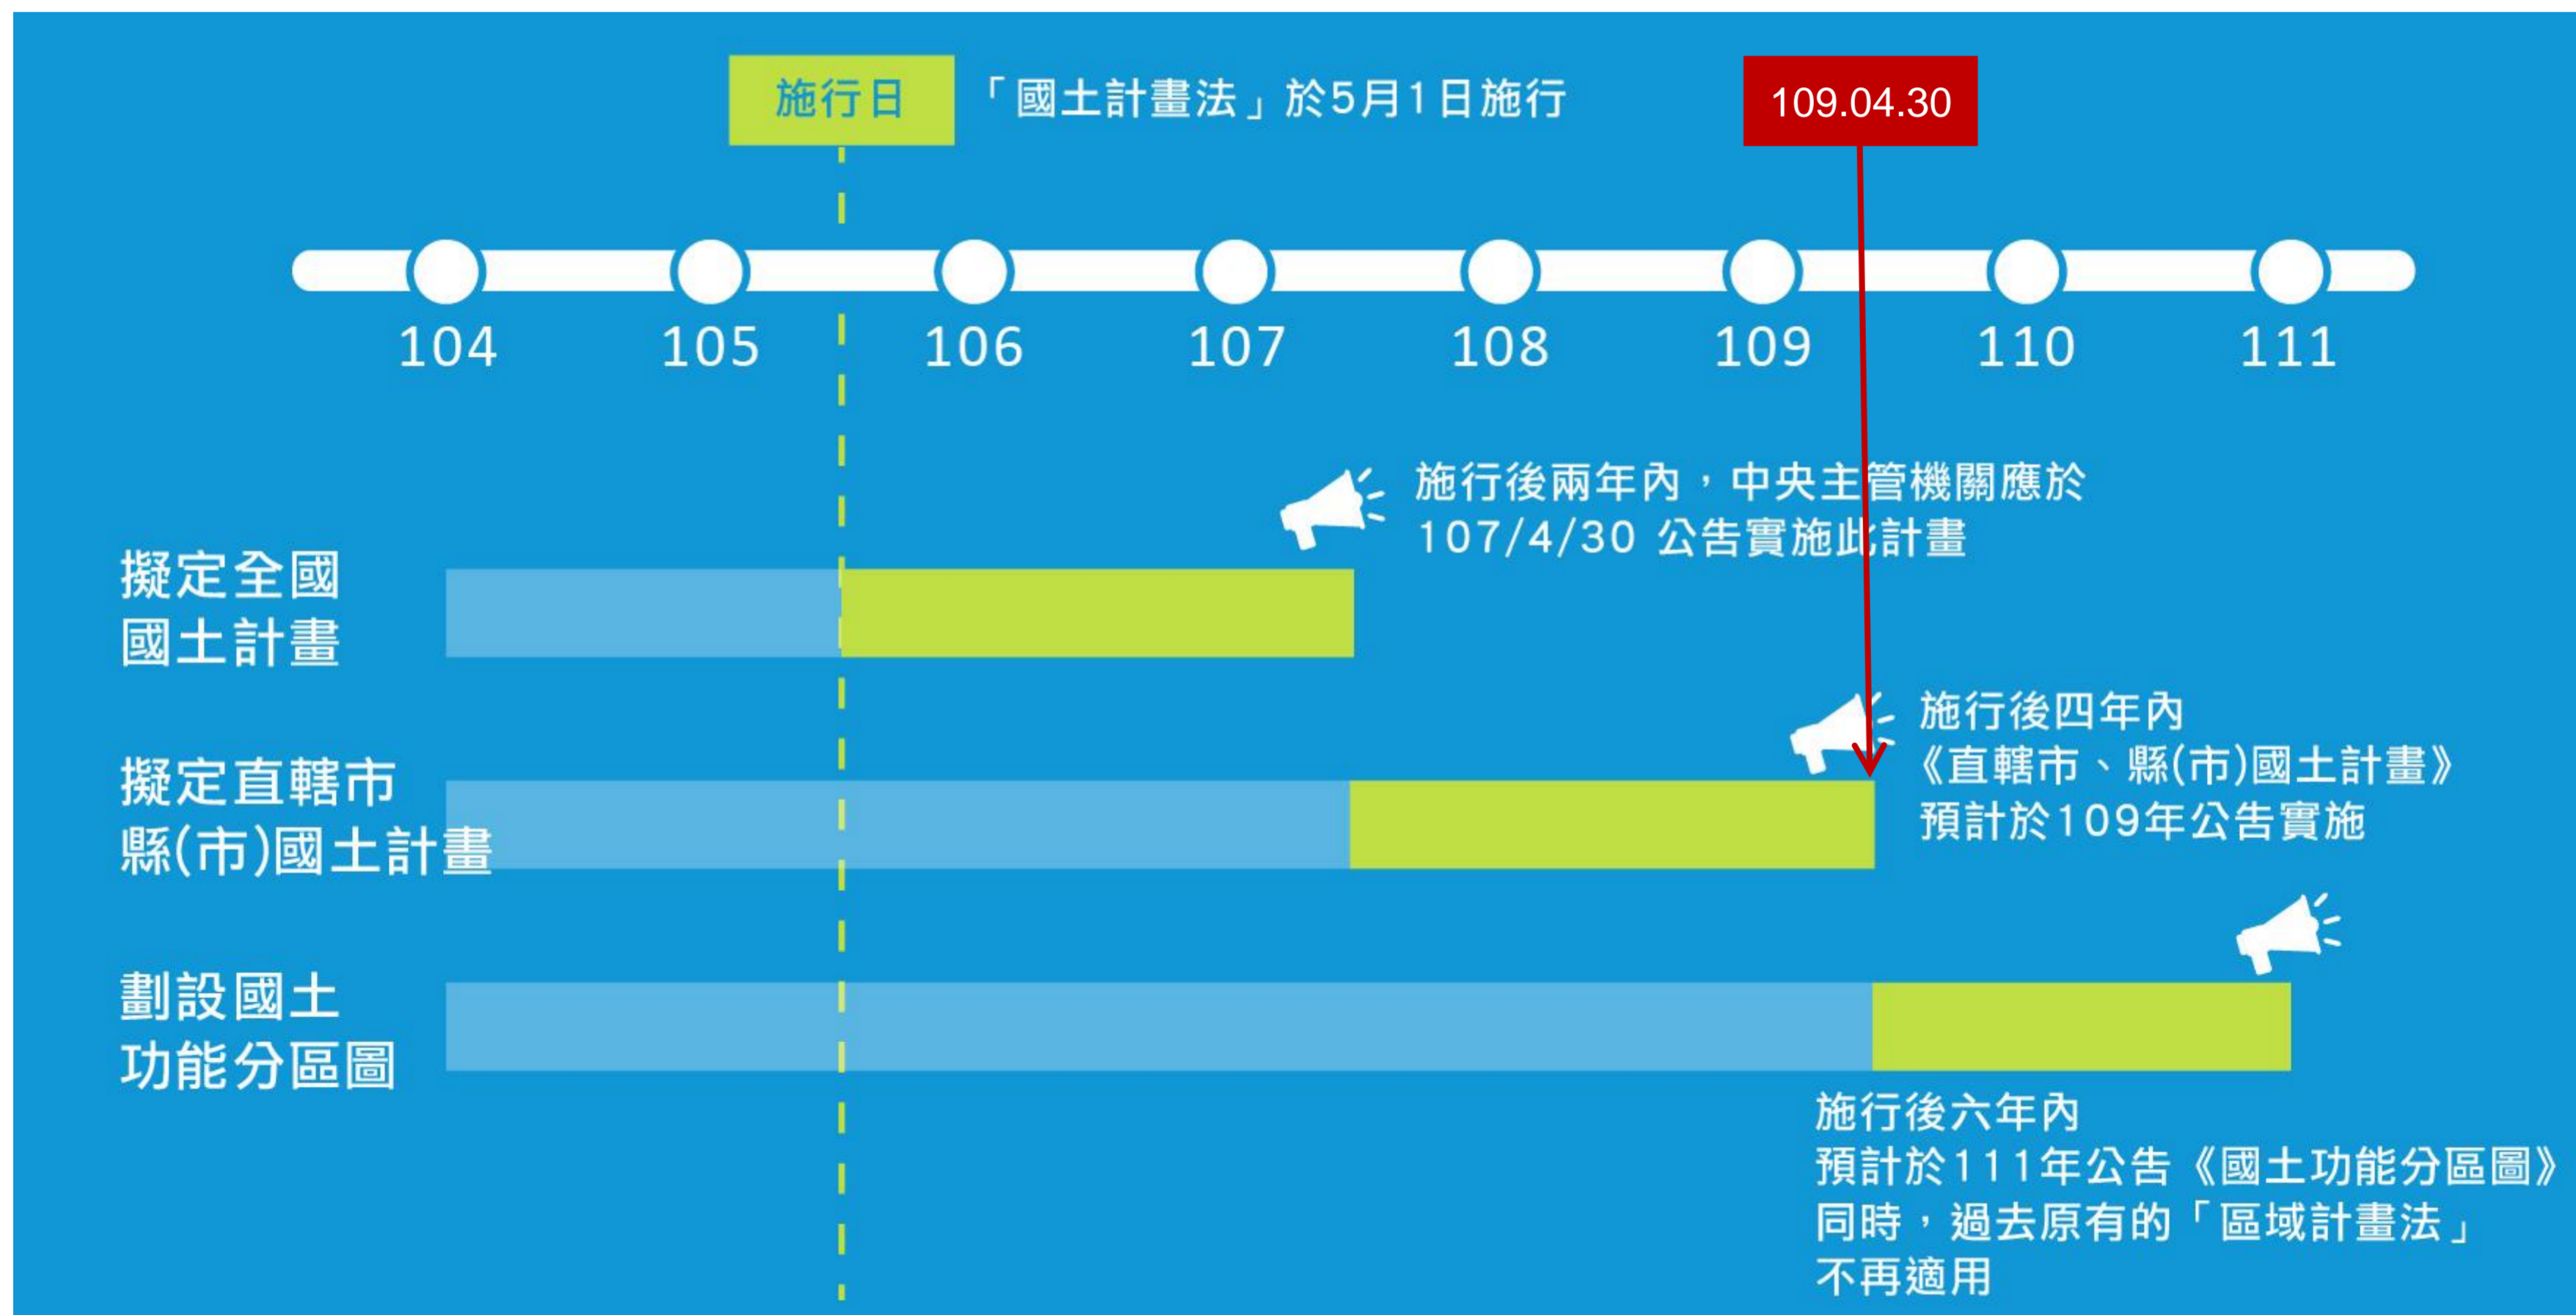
施行日

「國土計畫法」於5月1日施行

109.04.30

104 105 106 107 108 109 110 111

施行後兩年內，中央主管機關應於107/4/30 公告實施此計畫

擬定全國國土計畫

施行後四年內
《直轄市、縣(市)國土計畫》
預計於109年公告實施

擬定直轄市縣(市)國土計畫

劃設國土功能分區圖

施行後六年內
預計於111年公告《國土功能分區圖》
同時，過去原有的「區域計畫法」
不再適用